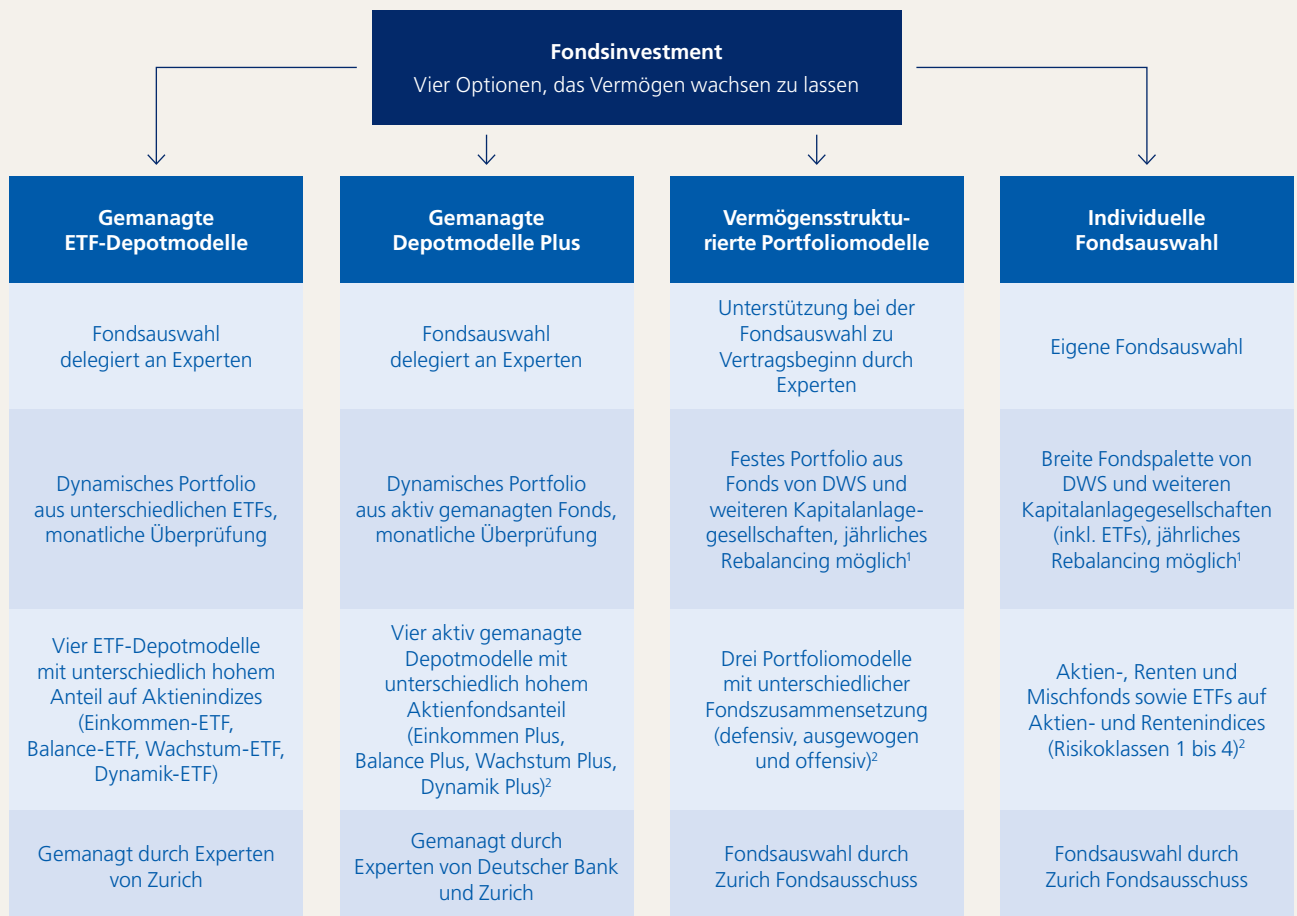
Fondsinvestment
Vier Optionen, das Vermögen wachsen zu lassen

Gemanagte ETF-Depotmodelle

Fondsauswahl delegiert an Experten

Dynamisches Portfolio aus unterschiedlichen ETFs, monatliche Überprüfung

Vier ETF-Depotmodelle mit unterschiedlich hohem Anteil auf Aktienindizes (Einkommen-ETF, Balance-ETF, Wachstum-ETF, Dynamik-ETF)

Gemanagt durch Experten von Zurich

Gemanagte Depotmodelle Plus

Fondsauswahl delegiert an Experten

Dynamisches Portfolio aus aktiv gemanagten Fonds, monatliche Überprüfung

Vier aktiv gemanagte Depotmodelle mit unterschiedlich hohem Aktienfondsanteil (Einkommen Plus, Balance Plus, Wachstum Plus, Dynamik Plus)$^2$

Gemanagt durch Experten von Deutscher Bank und Zurich

Vermögensstrukturierte Portfoliomodelle

Unterstützung bei der Fondsauswahl zu Vertragsbeginn durch Experten

Festes Portfolio aus Fonds von DWS und weiteren Kapitalanlagegesellschaften, jährliches Rebalancing möglich$^1$

Drei Portfoliomodelle mit unterschiedlicher Fondszusammensetzung (defensiv, ausgewogen und offensiv)$^2$

Fondsauswahl durch Zurich Fondsausschuss

Individuelle Fondsauswahl

Eigene Fondsauswahl

Breite Fondspalette von DWS und weiteren Kapitalanlagegesellschaften (inkl. ETFs), jährliches Rebalancing möglich$^1$

Aktien-, Renten und Mischfonds sowie ETFs auf Aktien- und Rentenindices (Risikoklassen 1 bis 4)$^2$

Fondsauswahl durch Zurich Fondsausschuss